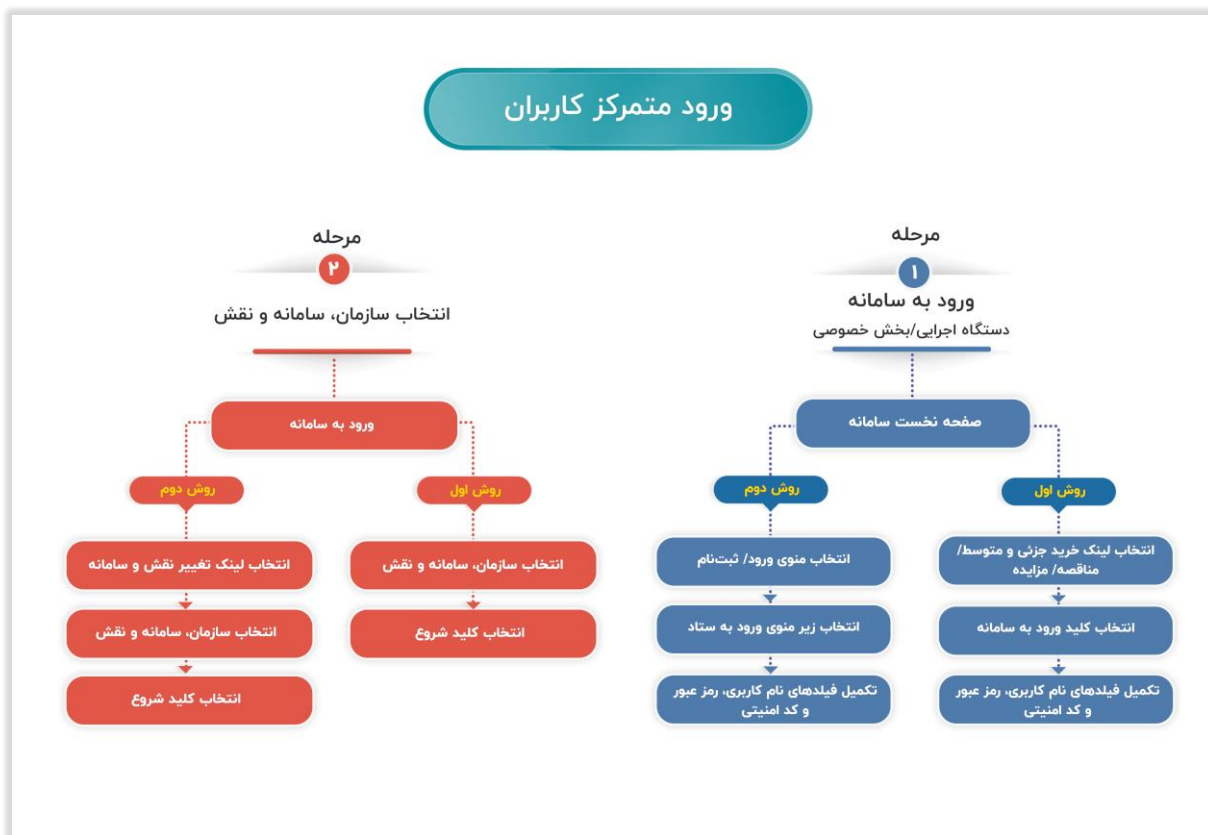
ورود متمرکز کاربران

مرحله
۱
ورود به سامانه
دستگاه اجرایی/بخش خصوصی

صفحه نخست سامانه

روش اول
انتخاب لینک خرید جزئی و متوسط/ مناقصه/ مزایده
انتخاب کلید ورود به سامانه
تکمیل فیلدهای نام کاربری، رمز عبور و کد امنیتی

روش دوم
انتخاب منوی ورود/ ثبت‌نام
انتخاب زیر منوی ورود به ستاد
تکمیل فیلدهای نام کاربری، رمز عبور و کد امنیتی

مرحله
۲
انتخاب سازمان، سامانه و نقش

ورود به سامانه

روش اول
انتخاب سازمان، سامانه و نقش
انتخاب کلید شروع

روش دوم
انتخاب لینک تغییر نقش و سامانه
انتخاب سازمان، سامانه و نقش
انتخاب کلید شروع